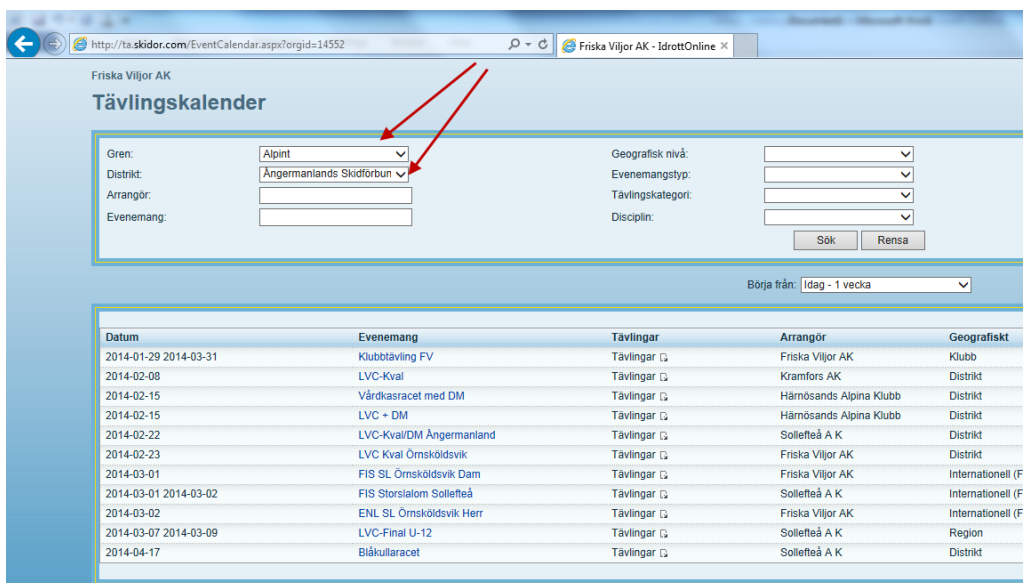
http://ta.skidor.com/EventCalendar.aspx?orgid=14552

Friska Viljor AK - IdrottOnline

Friska Viljor AK

Tävlingskalender

Gren: Alpint
Distrikt: Ångermanlands Skidförbun
Arrangör:
Evenemang:

Geografisk nivå:
Evenemangstyp:
Tävlingskategori:
Disciplin:

Sök Rensa

Börja från: Idag - 1 vecka

| Datum | Evenemang | Tävlingar | Arrangör | Geografiskt |
|---|---|---|---|---|
| 2014-01-29 2014-03-31 | Klubbtävling FV | Tävlingar | Friska Viljor AK | Klubb |
| 2014-02-08 | LVC-Kval | Tävlingar | Kramfors AK | Distrikt |
| 2014-02-15 | Vårdkasracet med DM | Tävlingar | Härnösands Alpina Klubb | Distrikt |
| 2014-02-15 | LVC + DM | Tävlingar | Härnösands Alpina Klubb | Distrikt |
| 2014-02-22 | LVC-Kval/DM Ångermanland | Tävlingar | Sollefteå A K | Distrikt |
| 2014-02-23 | LVC Kval Örnsköldsvik | Tävlingar | Friska Viljor AK | Distrikt |
| 2014-03-01 | FIS SL Örnsköldsvik Dam | Tävlingar | Friska Viljor AK | Internationell (F |
| 2014-03-01 2014-03-02 | FIS Storslalom Sollefteå | Tävlingar | Sollefteå A K | Internationell (F |
| 2014-03-02 | ENL SL Örnsköldsvik Herr | Tävlingar | Friska Viljor AK | Internationell (F |
| 2014-03-07 2014-03-09 | LVC-Final U-12 | Tävlingar | Sollefteå A K | Region |
| 2014-04-17 | Blåkullaracet | Tävlingar | Sollefteå A K | Distrikt |